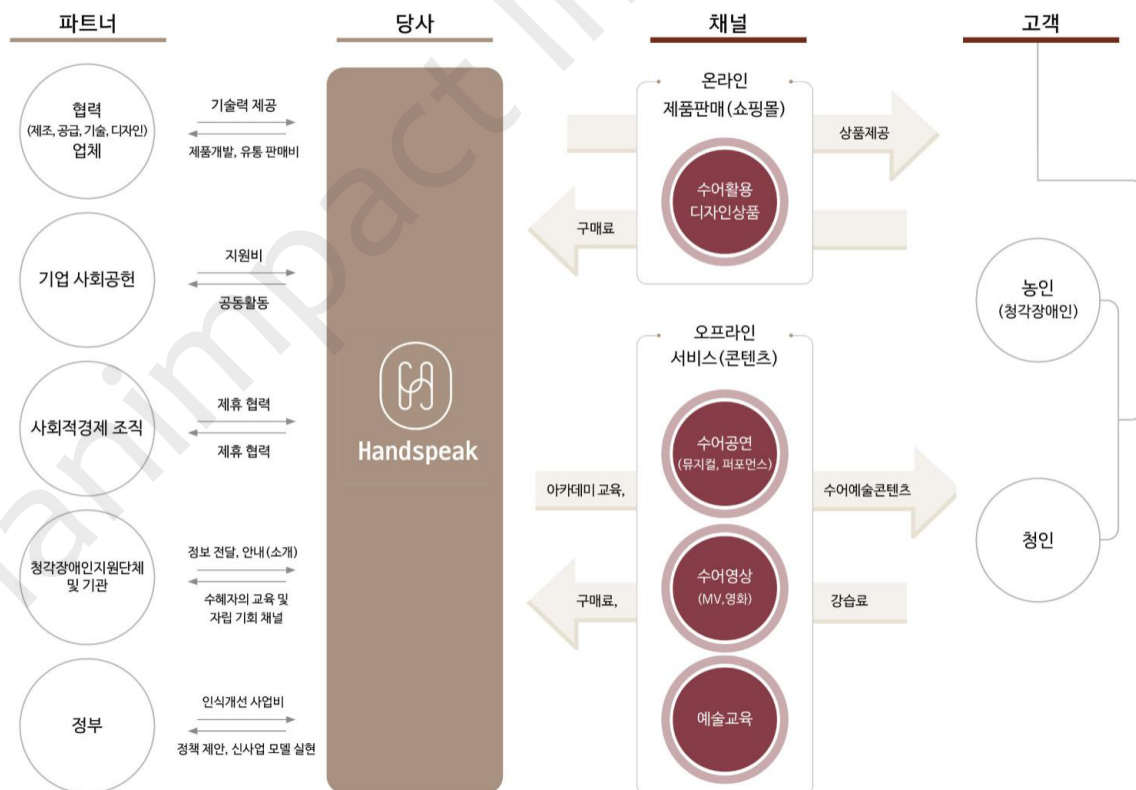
파트너

당사

채널

고객

협력
(제조, 공급, 기술, 디자인)
업체

기술력 제공

제품개발, 유통 판매비

기업 사회공헌

지원비

공동활동

사회적경제 조직

제휴 협력

제휴 협력

청각장애인지원단체
및 기관

정보 전달, 안내(소개)

수혜자의 교육 및
자립 기회 채널

정부

인식개선 사업비

정책 제안, 신사업 모델 실현

Handspeak

온라인
제품판매(쇼핑몰)

수어활용
디자인상품

상품제공

구매료

오프라인
서비스(콘텐츠)

수어공연
(뮤지컬, 퍼포먼스)

수어영상
(MV, 영화)

예술교육

아카데미 교육,

수어예술콘텐츠

구매료,

강습료

농인
(청각장애인)

청인